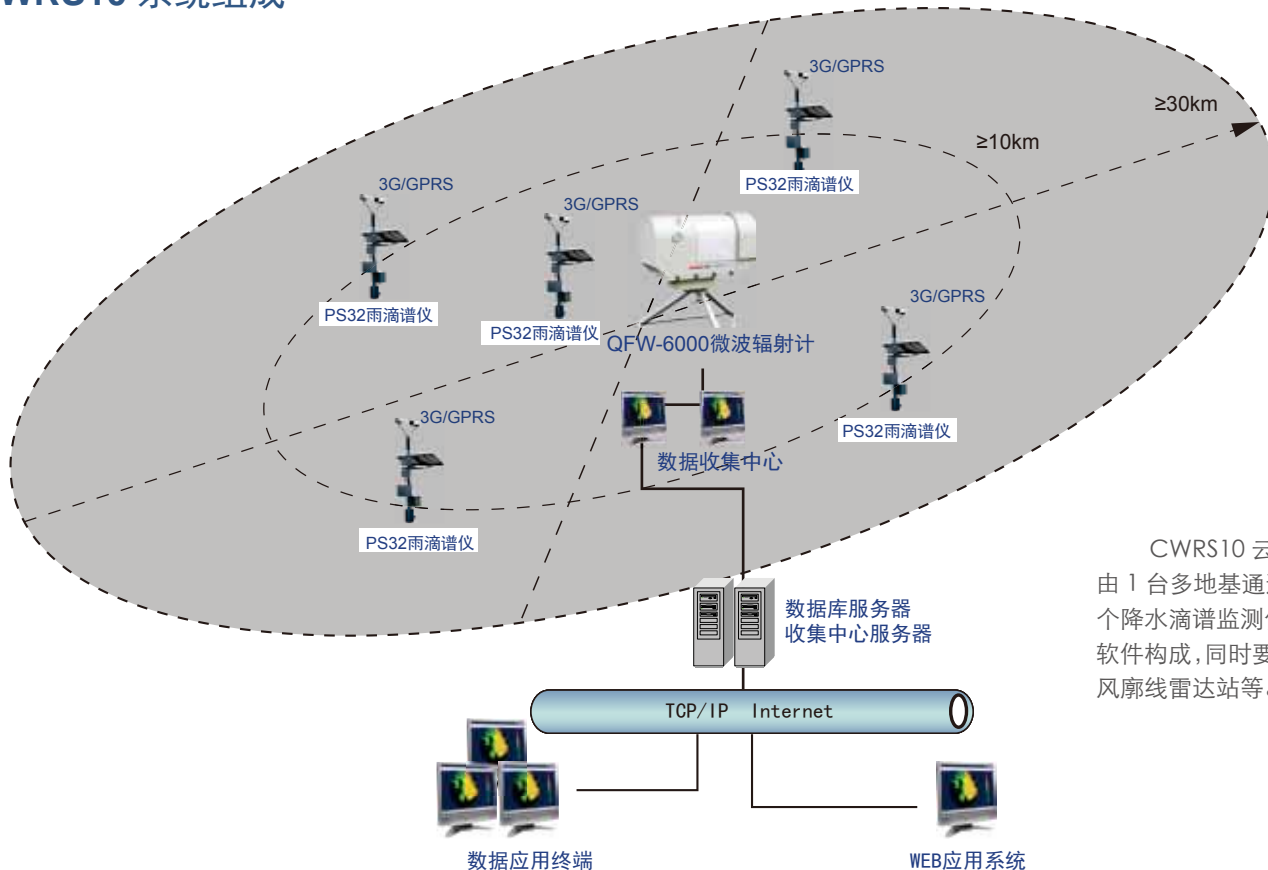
WRS10 系统组成

3G/GPRS

≥30km

≥10km

PS32雨滴谱仪

3G/GPRS

3G/GPRS

PS32雨滴谱仪

PS32雨滴谱仪

QFW-6000微波辐射计

3G/GPRS

3G/GPRS

PS32雨滴谱仪

数据收集中心

PS32雨滴谱仪

数据库服务器
收集中心服务器

TCP/IP Internet

数据应用终端

WEB应用系统

CWRS10 云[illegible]
由 1 台多地基通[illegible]
个降水滴谱监测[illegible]
软件构成，同时要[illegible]
风廓线雷达站等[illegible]